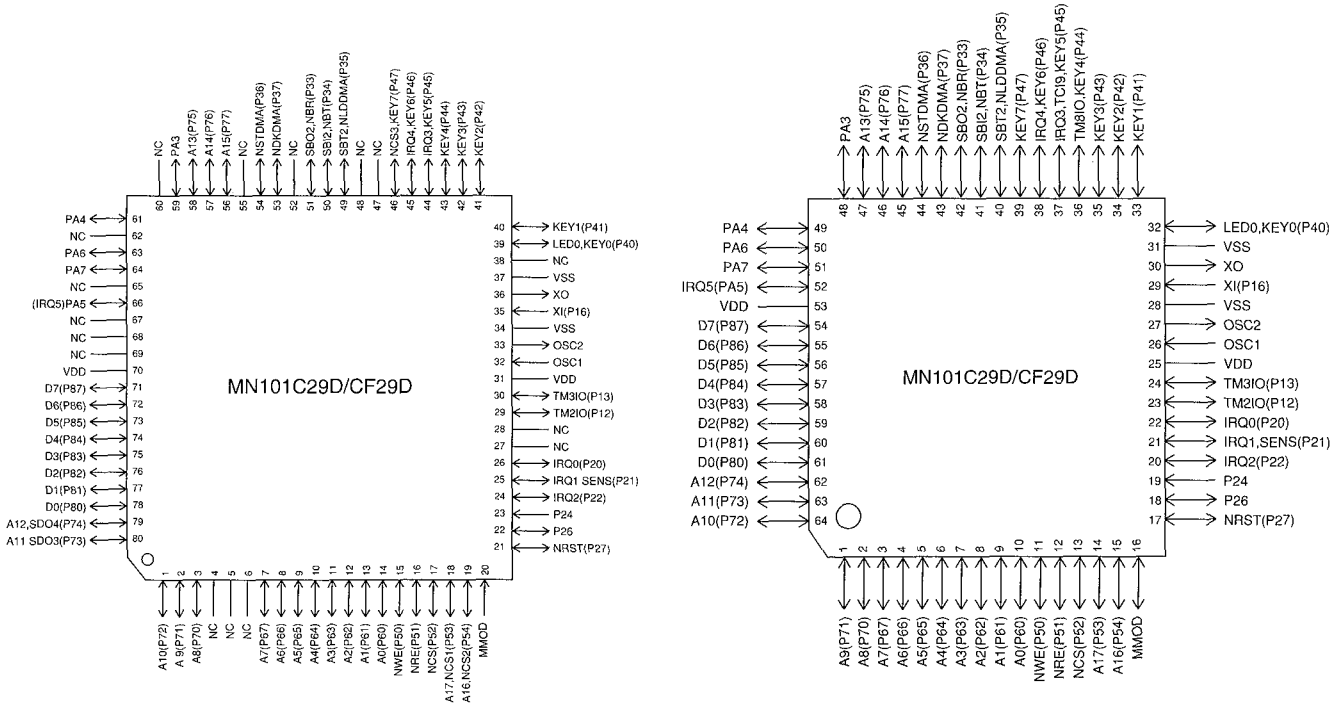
NC 60
PA3 59
A13(P75) 58
A14(P76) 57
A15(P77) 56
NC 55
NSTDMA(P36) 54
NDKDMA(P37) 53
NC 52
SBO2,NBR(P33) 51
SBI2,NBT(P34) 50
SBT2,NLDDMA(P35) 49
NC 48
NC 47
NCS3,KEY7(P47) 46
IRQ4,KEY6(P46) 45
IRQ3,KEY5(P45) 44
KEY4(P44) 43
KEY3(P43) 42
KEY2(P42) 41

PA4 61
NC 62
PA6 63
PA7 64
NC 65
(IRQ5)PA5 66
NC 67
NC 68
NC 69
VDD 70
D7(P87) 71
D6(P86) 72
D5(P85) 73
D4(P84) 74
D3(P83) 75
D2(P82) 76
D1(P81) 77
D0(P80) 78
A12,SDO4(P74) 79
A11 SDO3(P73) 80

40 KEY1(P41)
39 LED0,KEY0(P40)
38 NC
37 VSS
36 XO
35 XI(P16)
34 VSS
33 OSC2
32 OSC1
31 VDD
30 TM3IO(P13)
29 TM2IO(P12)
28 NC
27 NC
26 IRQ0(P20)
25 IRQ1 SENS(P21)
24 IRQ2(P22)
23 P24
22 P26
21 NRST(P27)

MN101C29D/CF29D

1 A10(P72)
2 A 9(P71)
3 A8(P70)
4 NC
5 NC
6 NC
7 A7(P67)
8 A6(P66)
9 A5(P65)
10 A4(P64)
11 A3(P63)
12 A2(P62)
13 A1(P61)
14 A0(P60)
15 NWE(P50)
16 NRE(P51)
17 NCS(P52)
18 A17,NCS1(P53)
19 A16,NCS2(P54)
20 MMOD

PA3 48
A13(P75) 47
A14(P76) 46
A15(P77) 45
NSTDMA(P36) 44
NDKDMA(P37) 43
SBO2,NBR(P33) 42
SBI2,NBT(P34) 41
SBT2,NLDDMA(P35) 40
KEY7(P47) 39
IRQ4,KEY6(P46) 38
IRQ3,TCI9,KEY5(P45) 37
TM8IO,KEY4(P44) 36
KEY3(P43) 35
KEY2(P42) 34
KEY1(P41) 33

PA4 49
PA6 50
PA7 51
IRQ5(PA5) 52
VDD 53
D7(P87) 54
D6(P86) 55
D5(P85) 56
D4(P84) 57
D3(P83) 58
D2(P82) 59
D1(P81) 60
D0(P80) 61
A12(P74) 62
A11(P73) 63
A10(P72) 64

32 LED0,KEY0(P40)
31 VSS
30 XO
29 XI(P16)
28 VSS
27 OSC2
26 OSC1
25 VDD
24 TM3IO(P13)
23 TM2IO(P12)
22 IRQ0(P20)
21 IRQ1,SENS(P21)
20 IRQ2(P22)
19 P24
18 P26
17 NRST(P27)

MN101C29D/CF29D

1 A9(P71)
2 A8(P70)
3 A7(P67)
4 A6(P66)
5 A5(P65)
6 A4(P64)
7 A3(P63)
8 A2(P62)
9 A1(P61)
10 A0(P60)
11 NWE(P50)
12 NRE(P51)
13 NCS(P52)
14 A17(P53)
15 A16(P54)
16 MMOD